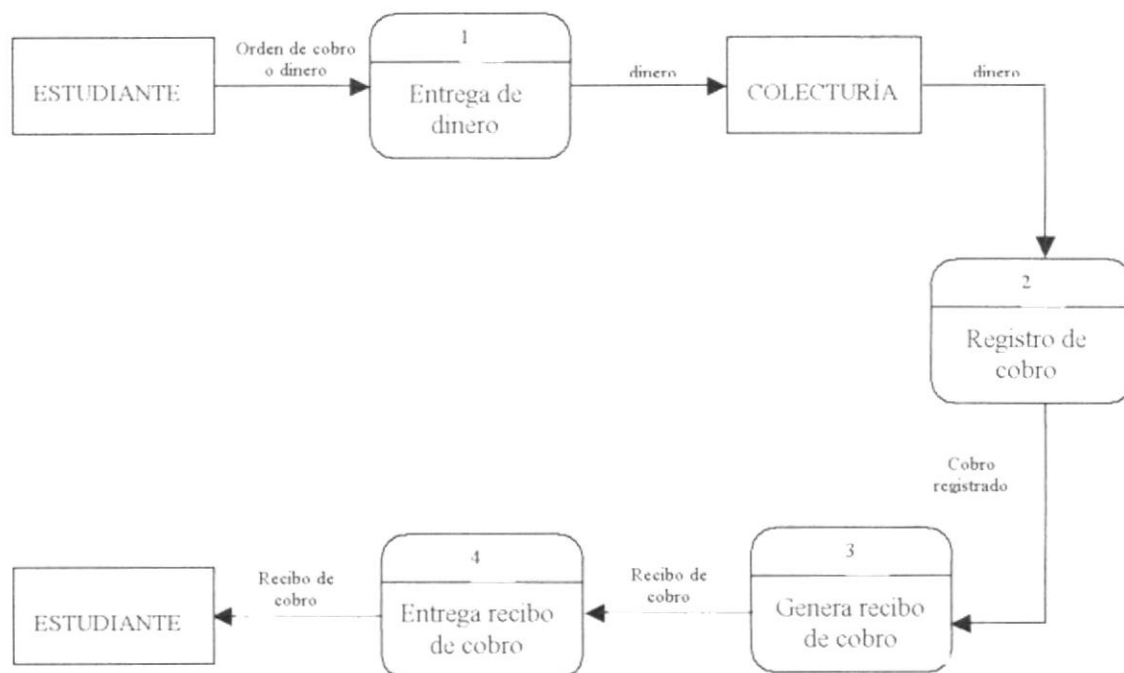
ESTUDIANTE

Orden de cobro o dinero

1

Entrega de dinero

dinero

COLECTURÍA

dinero

2

Registro de cobro

Cobro registrado

3

Genera recibo de cobro

Recibo de cobro

4

Entrega recibo de cobro

Recibo de cobro

ESTUDIANTE